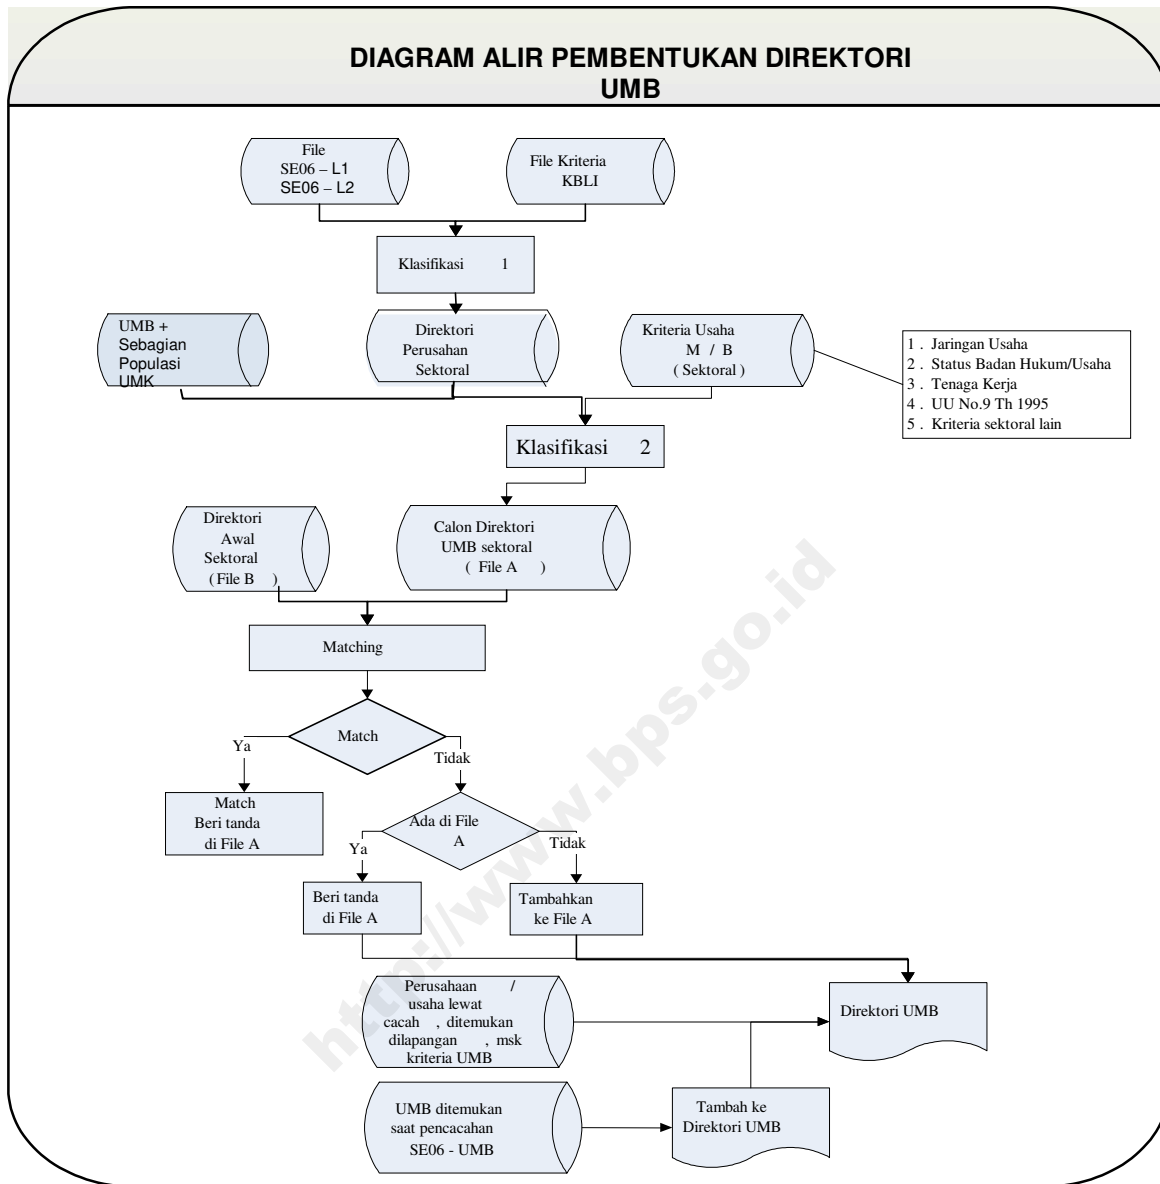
DIAGRAM ALIR PEMBENTUKAN DIREKTORI UMB

File
SE06 – L1
SE06 – L2

File Kriteria
KBLI

Klasifikasi 1

UMB +
Sebagian
Populasi
UMK

Direktori
Perusahan
Sektoral

Kriteria Usaha
M / B
( Sektoral )

1 . Jaringan Usaha
2 . Status Badan Hukum/Usaha
3 . Tenaga Kerja
4 . UU No.9 Th 1995
5 . Kriteria sektoral lain

Klasifikasi 2

Direktori
Awal
Sektoral
( File B )

Calon Direktori
UMB sektoral
( File A )

Matching

Match

Ya

Tidak

Match
Beri tanda
di File A

Ada di File
A

Ya

Tidak

Beri tanda
di File A

Tambahkan
ke File A

Perusahaan /
usaha lewat
cacah , ditemukan
dilapangan , msk
kriteria UMB

Direktori UMB

UMB ditemukan
saat pencacahan
SE06 - UMB

Tambah ke
Direktori UMB

http://www.bps.go.id